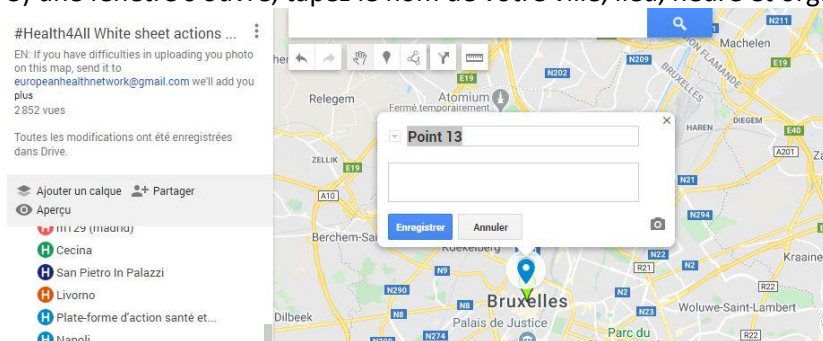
e), une fenêtre s'ouvre, tapez le nom de votre ville, lieu, heure et org

#Health4All White sheet actions ...

EN: If you have difficulties in uploading you photo on this map, send it to europeanhealthnetwork@gmail.com we'll add you plus

2 852 vues

Toutes les modifications ont été enregistrées dans Drive.

Ajouter un calque
Partager
Aperçu

m129 (madrid)
Cecina
San Pietro In Palazzi
Livorno
Plate-forme d'action santé et...
Napoli

Point 13

Enregistrer
Annuler

Machelen
N209
N202
E19
Relegem
Atomium
Fermé temporairement
HAREN
DIEGEM
E40
A201
ZELLIK
E19
A10
N21
N294
Berchem-Sa
Koekelberg
R21
N2
Kraaine
N9
N290
N8
N2
Bruxelles
Woluwe-Saint-Lambert
R22
Dilbeek
N8
Palais de Justice
N274
Parc du
R22